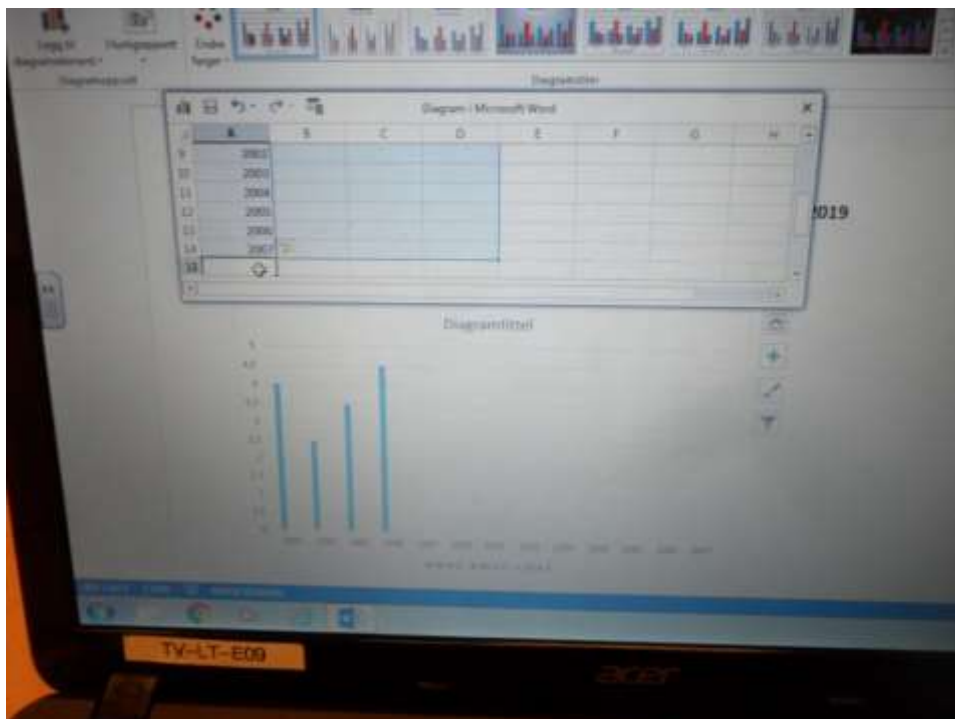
Legg til diagramelement
Hurtigoppsett
Endre farger
Diagramoppsett
Diagramstiler

Diagram i Microsoft Word

|  | A | B | C | D | E | F | G | H |
|---|---|---|---|---|---|---|---|---|
| 9 | 2002 |  |  |  |  |  |  |  |
| 10 | 2003 |  |  |  |  |  |  |  |
| 11 | 2004 |  |  |  |  |  |  |  |
| 12 | 2005 |  |  |  |  |  |  |  |
| 13 | 2006 |  |  |  |  |  |  |  |
| 14 | 2007 |  |  |  |  |  |  |  |
| 15 |  |  |  |  |  |  |  |  |

2019

Diagramtittel

5
4,5
4
3,5
3
2,5
2
1,5
1
0,5
0

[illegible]

TV-LT-E09

acer